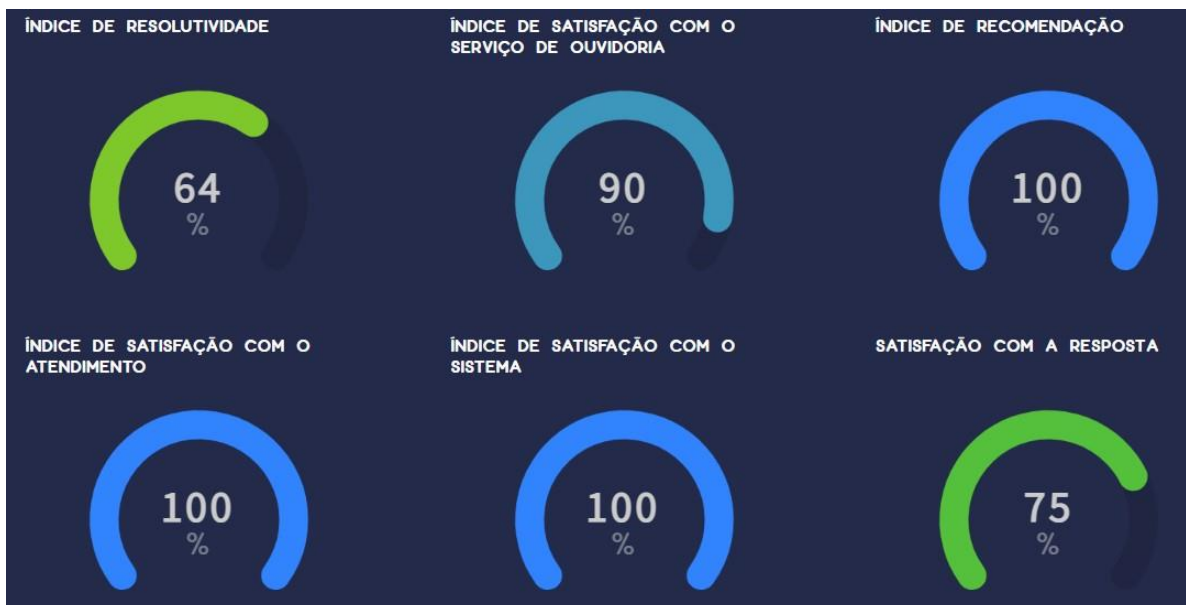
ÍNDICE DE RESOLUTIVIDADE

64
%

ÍNDICE DE SATISFAÇÃO COM O SERVIÇO DE OUVIDORIA

90
%

ÍNDICE DE RECOMENDAÇÃO

100
%

ÍNDICE DE SATISFAÇÃO COM O ATENDIMENTO

100
%

ÍNDICE DE SATISFAÇÃO COM O SISTEMA

100
%

SATISFAÇÃO COM A RESPOSTA

75
%